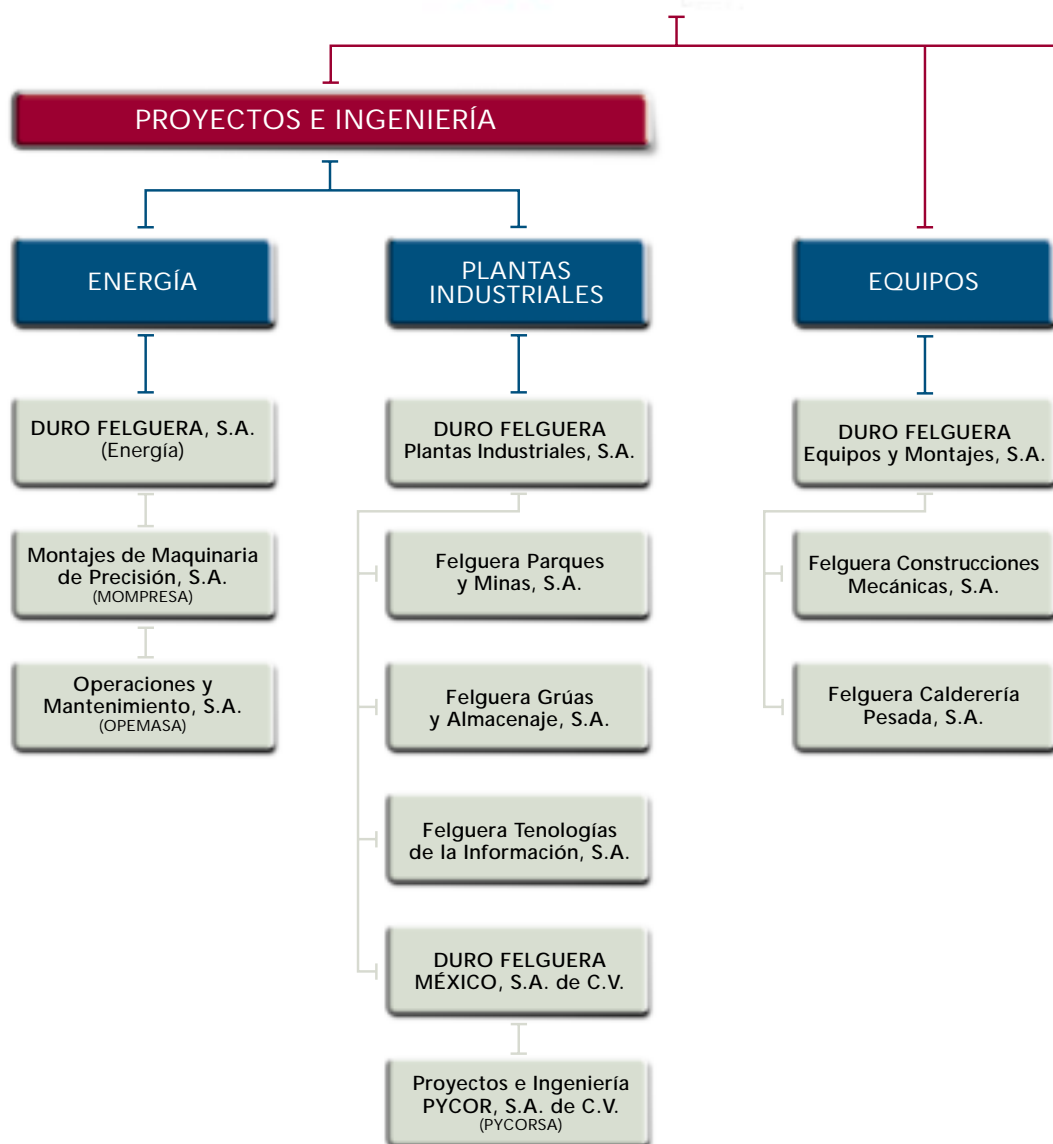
PROYECTOS E INGENIERÍA

ENERGÍA

PLANTAS INDUSTRIALES

EQUIPOS

DURO FELGUERA, S.A. (Energía)

Montajes de Maquinaria de Precisión, S.A. (MOMPRESA)

Operaciones y Mantenimiento, S.A. (OPEMASA)

DURO FELGUERA Plantas Industriales, S.A.

Felguera Parques y Minas, S.A.

Felguera Grúas y Almacenaje, S.A.

Felguera Tenologías de la Información, S.A.

DURO FELGUERA MÉXICO, S.A. de C.V.

Proyectos e Ingeniería PYCOR, S.A. de C.V. (PYCORSA)

DURO FELGUERA Equipos y Montajes, S.A.

Felguera Construcciones Mecánicas, S.A.

Felguera Calderería Pesada, S.A.